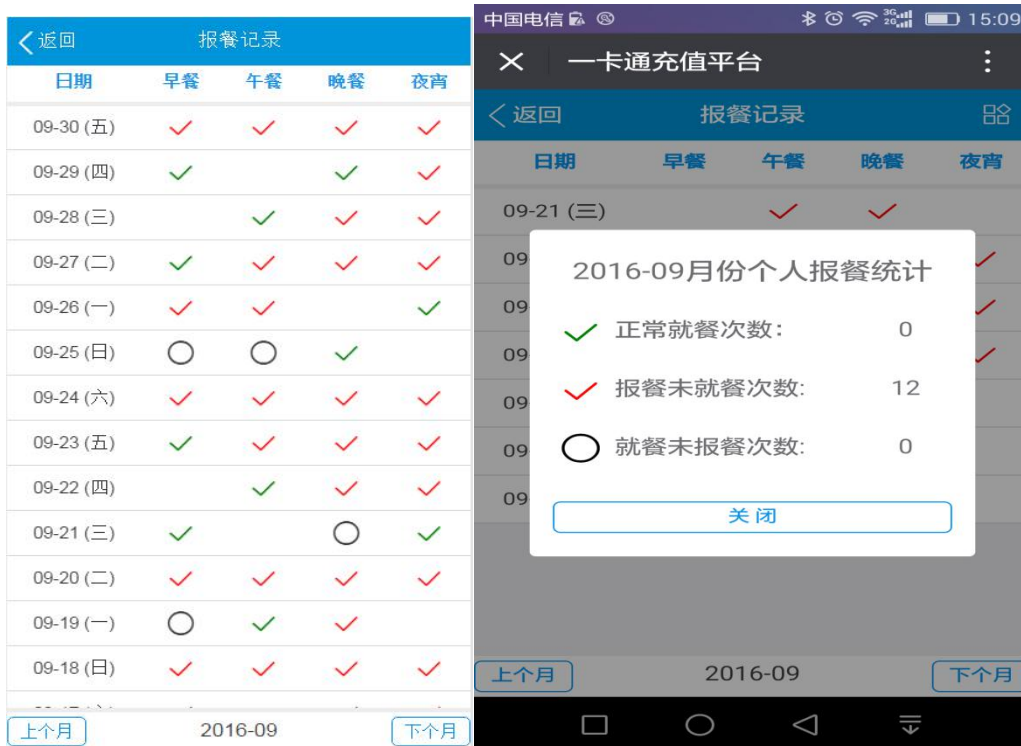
〈返回 报餐记录

| 日期 | 早餐 | 午餐 | 晚餐 | 夜宵 |
|---|---|---|---|---|
| 09-30 (五) | ✓ | ✓ | ✓ | ✓ |
| 09-29 (四) | ✓ | | ✓ | ✓ |
| 09-28 (三) | | ✓ | ✓ | ✓ |
| 09-27 (二) | ✓ | ✓ | ✓ | ✓ |
| 09-26 (一) | ✓ | ✓ | | ✓ |
| 09-25 (日) | ○ | ○ | ✓ | |
| 09-24 (六) | ✓ | ✓ | ✓ | ✓ |
| 09-23 (五) | ✓ | ✓ | ✓ | ✓ |
| 09-22 (四) | | ✓ | ✓ | ✓ |
| 09-21 (三) | ✓ | | ○ | ✓ |
| 09-20 (二) | ✓ | ✓ | ✓ | ✓ |
| 09-19 (一) | ○ | ✓ | ✓ | |
| 09-18 (日) | ✓ | ✓ | ✓ | ✓ |

上个月 2016-09 下个月

中国电信 15:09

× 一卡通充值平台

〈返回 报餐记录

日期 早餐 午餐 晚餐 夜宵

09-21 (三)

09
09
09
09
09
09

2016-09月份个人报餐统计

✓ 正常就餐次数: 0

✓ 报餐未就餐次数: 12

○ 就餐未报餐次数: 0

关闭

上个月 2016-09 下个月